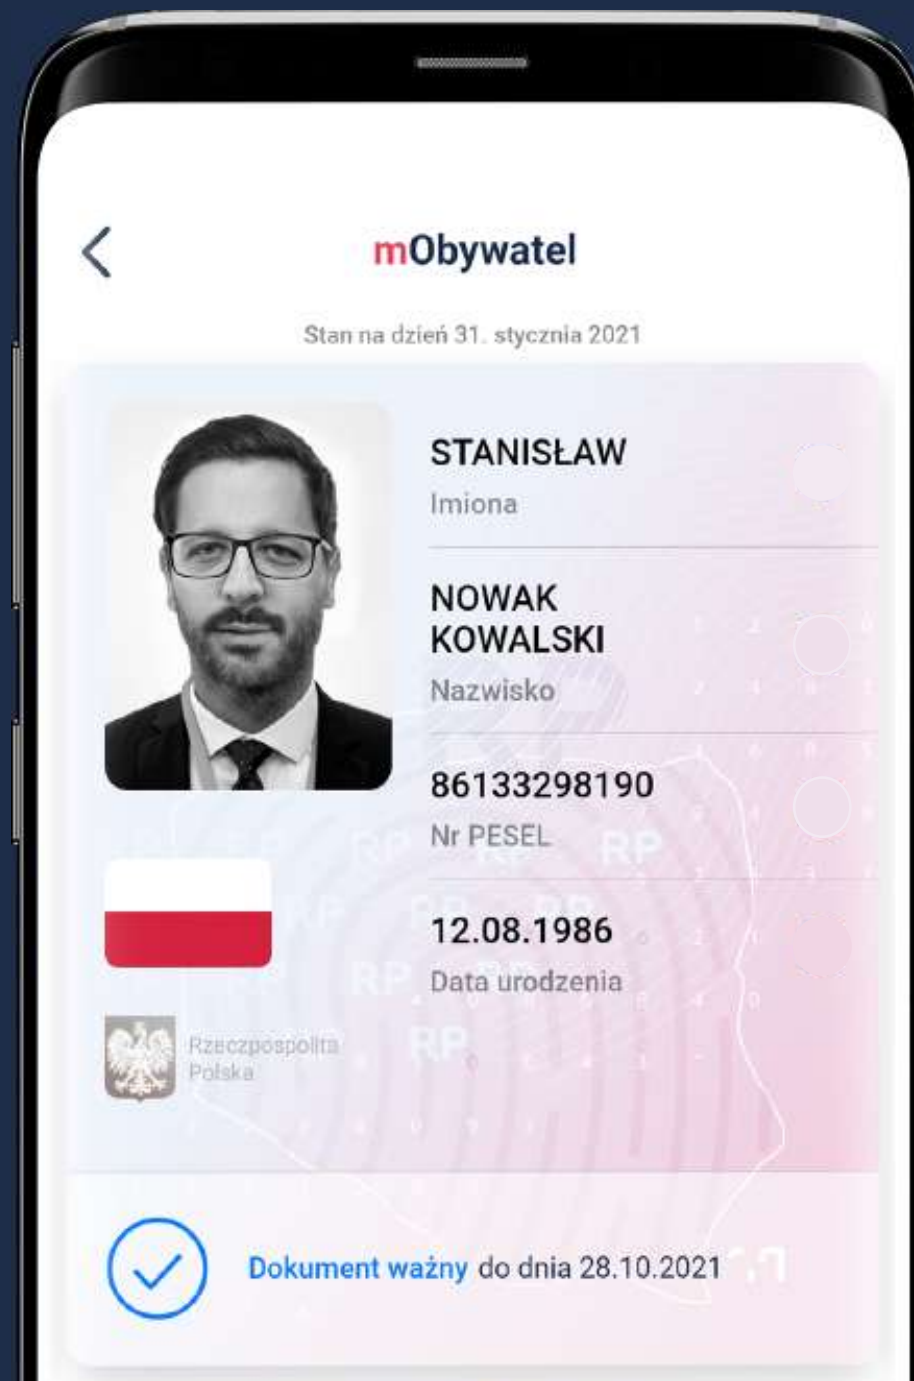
mObywatel

Stan na dzień 31. stycznia 2021

STANISŁAW
Imiona

NOWAK KOWALSKI
Nazwisko

86133298190
Nr PESEL

12.08.1986
Data urodzenia

Rzeczpospolita Polska

RP RP RP RP RP RP RP

Dokument ważny do dnia 28.10.2021